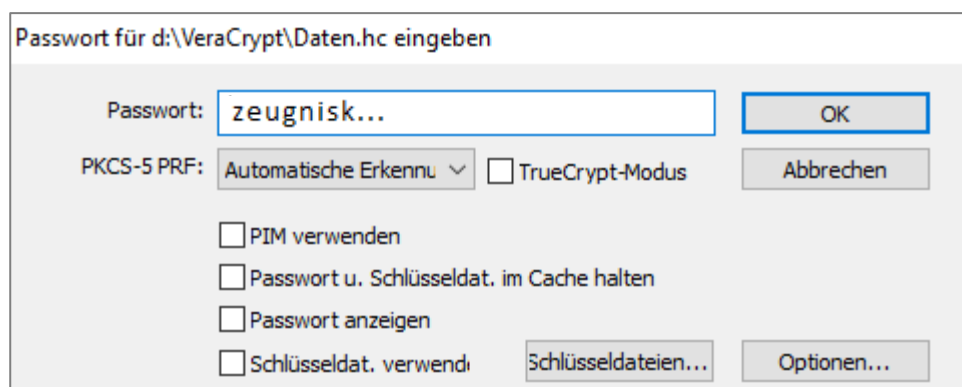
Passwort für d:\VeraCrypt\Daten.hc eingeben

Passwort: zeugnisk...

OK

PKCS-5 PRF: Automatische Erkennu

TrueCrypt-Modus

Abbrechen

PIM verwenden

Passwort u. Schlüsseldat. im Cache halten

Passwort anzeigen

Schlüsseldat. verwend

Schlüsseldateien...

Optionen...